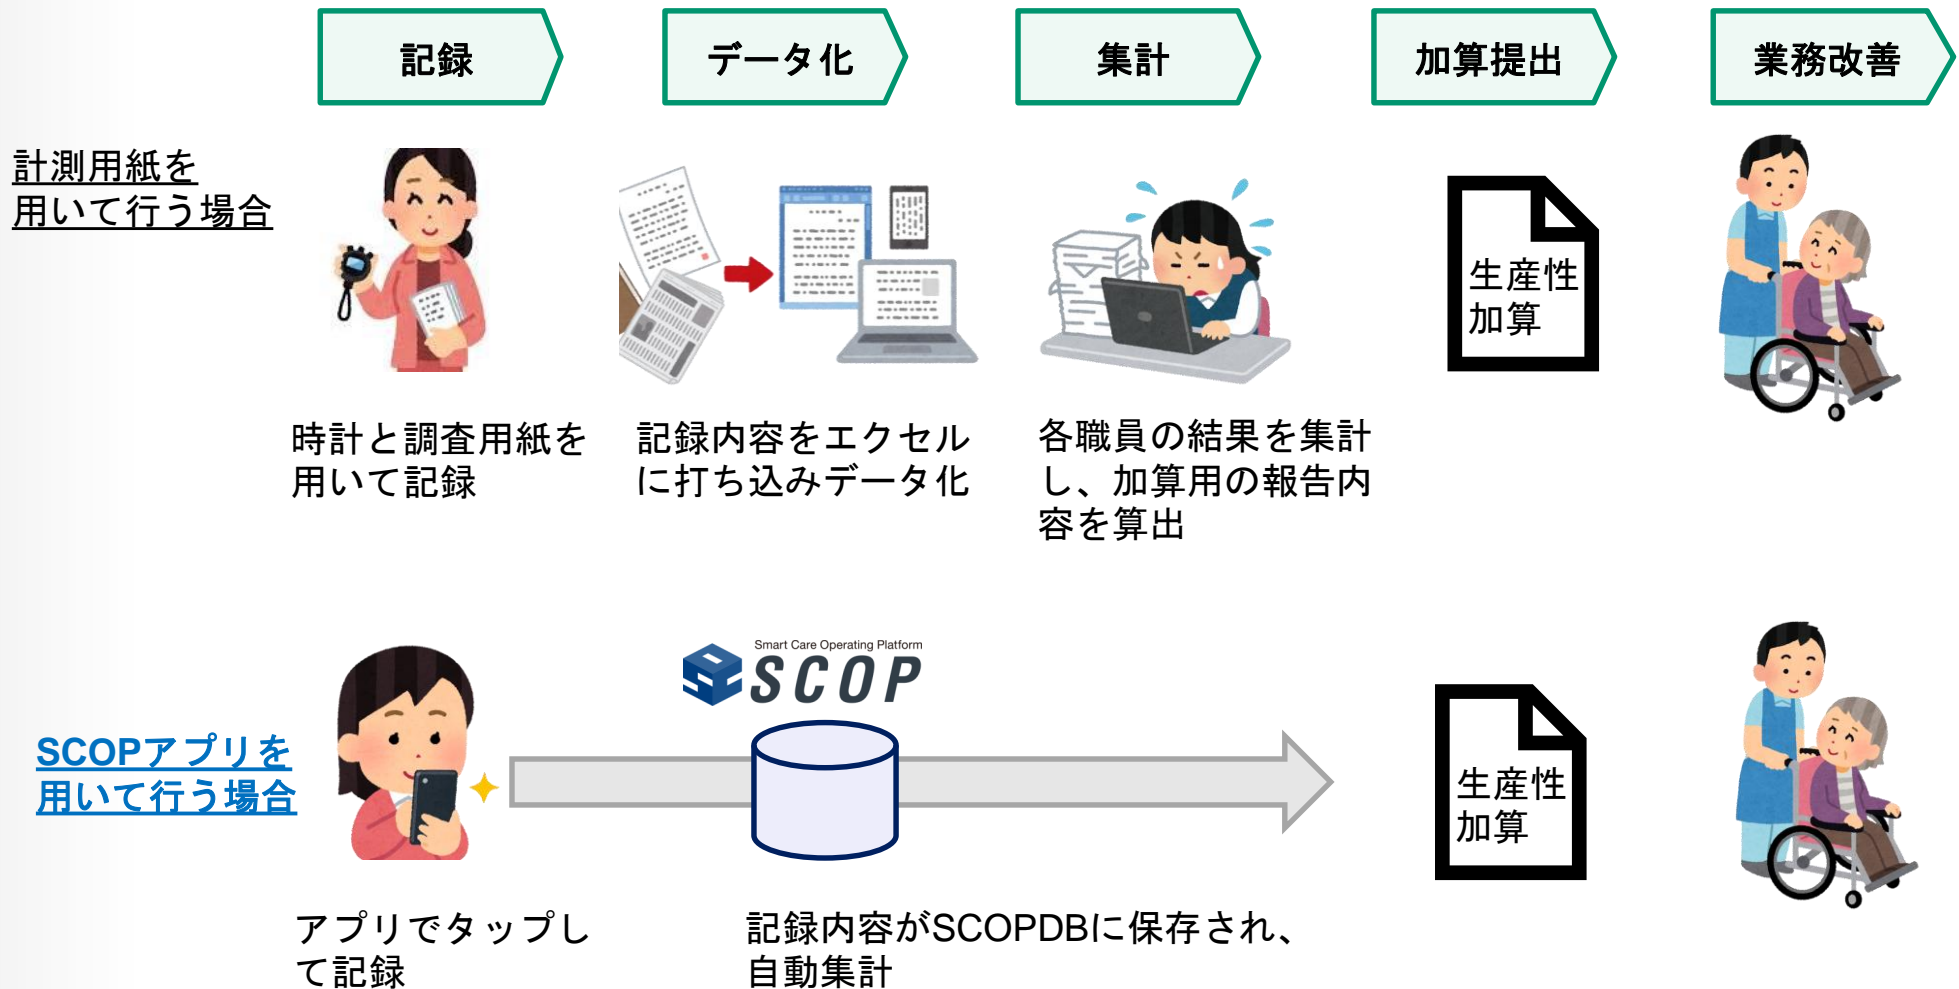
記録

データ化

集計

加算提出

業務改善

計測用紙を用いて行う場合

時計と調査用紙を用いて記録

記録内容をエクセルに打ち込みデータ化

各職員の結果を集計し、加算用の報告内容を算出

生産性加算

SCOPアプリを用いて行う場合

Smart Care Operating Platform
SCOP

アプリでタップして記録

記録内容がSCOPDBに保存され、自動集計

生産性加算